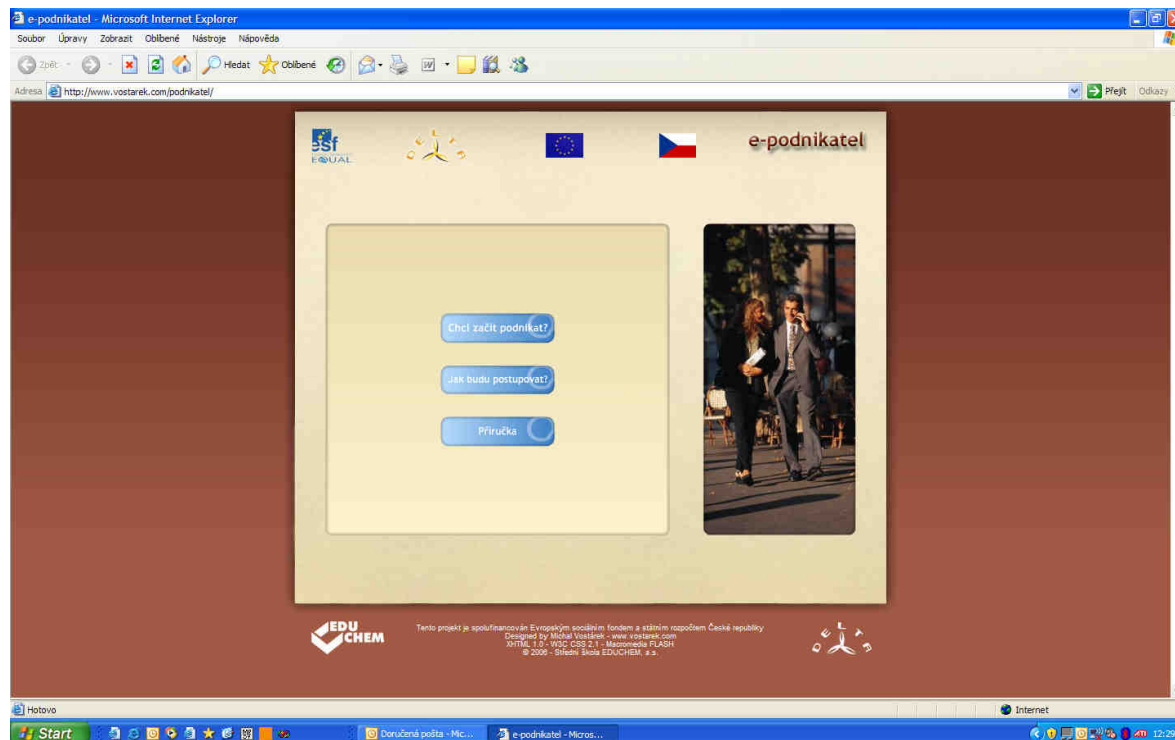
e-podnikatel - Microsoft Internet Explorer

Soubor Úpravy Zobrazit Oblíbené Nástroje Nápověda

Zpět Hledat Oblíbené

Adresa http://www.vostarek.com/podnikatel/

Přejít Odkazy

esf EQUAL

e-podnikatel

Chci začít podnikat?

Jak budu postupovat?

Příručka

EDU CHEM

Tento projekt je spolufinancován Evropským sociálním fondem a státním rozpočtem České republiky
Designed by Michal Vostárek - www.vostarek.com
XHTML 1.0 - W3C CSS 2.1 - Macromedia FLASH
© 2006 - Střední škola EDUCHEM, a.s.

Hotovo

Internet

Start

Doručená pošta - Mic...

e-podnikatel - Micros...

12:29